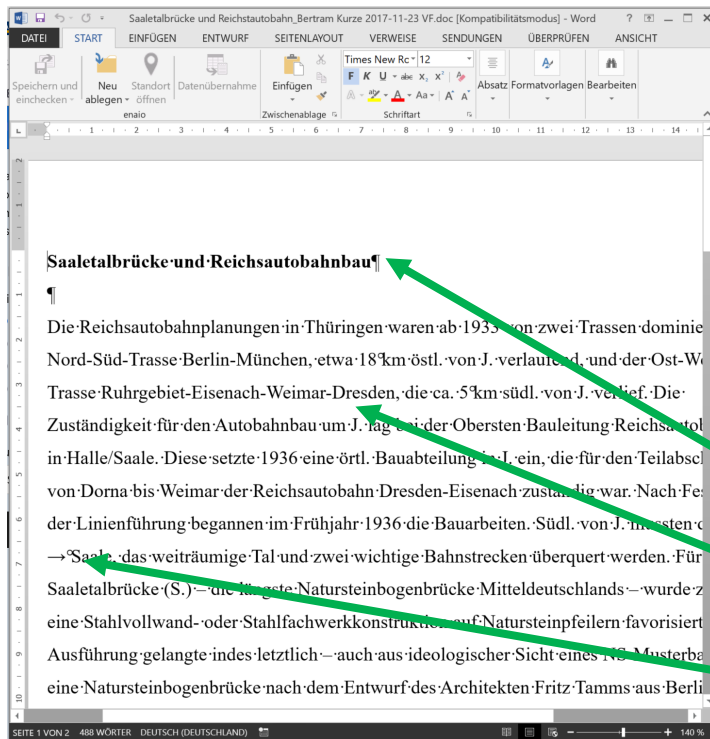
Saaletalbrücke und Reichsautobahn_Bertram Kurze 2017-11-23 VF.doc [Kompatibilitätsmodus] - Word ? – ☐ ✕

DATEI START EINFÜGEN ENTWURF SEITENLAYOUT VERWEISE SENDUNGEN ÜBERPRÜFEN ANSICHT

Speichern und einchecken Neu ablegen Standort öffnen Datenübernahme enaio Einfügen Zwischenablage Times New Ro 12 F K U abc $x_2$ $x^2$ A Aa A A Schriftart Absatz Formatvorlagen Bearbeiten

Saaletalbrücke·und·Reichsautobahnbau¶

¶

Die·Reichsautobahnplanungen·in·Thüringen·waren·ab·1933·von·zwei·Trassen·dominie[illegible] Nord-Süd-Trasse·Berlin-München,·etwa·18°km·östl.·von·J.·verlaufend,·und·der·Ost-W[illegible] Trasse·Ruhrgebiet-Eisenach-Weimar-Dresden,·die·ca.·5°km·südl.·von·J.·verlief.·Die· Zuständigkeit·für·den·Autobahnbau·um·J.·lag·bei·der·Obersten·Bauleitung·Reichsauto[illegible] in·Halle/Saale.·Diese·setzte·1936·eine·örtl.·Bauabteilung·in·J.·ein,·die·für·den·Teilabsch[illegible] von·Dorna·bis·Weimar·der·Reichsautobahn·Dresden-Eisenach·zuständig·war.·Nach·Fes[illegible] der·Linienführung·begannen·im·Frühjahr·1936·die·Bauarbeiten.·Südl.·von·J.·mussten·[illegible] →°Saale,·das·weiträumige·Tal·und·zwei·wichtige·Bahnstrecken·überquert·werden.·Für Saaletalbrücke·(S.)·–·die·längste·Natursteinbogenbrücke·Mitteldeutschlands·–·wurde·z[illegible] eine·Stahlvollwand-·oder·Stahlfachwerkkonstruktion·auf·Natursteinpfeilern·favorisiert Ausführung·gelangte·indes·letztlich·–·auch·aus·ideologischer·Sicht·eines·NS-Musterba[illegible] eine·Natursteinbogenbrücke·nach·dem·Entwurf·des·Architekten·Fritz·Tamms·aus·Berli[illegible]

SEITE 1 VON 2 488 WÖRTER DEUTSCH (DEUTSCHLAND) 140 %